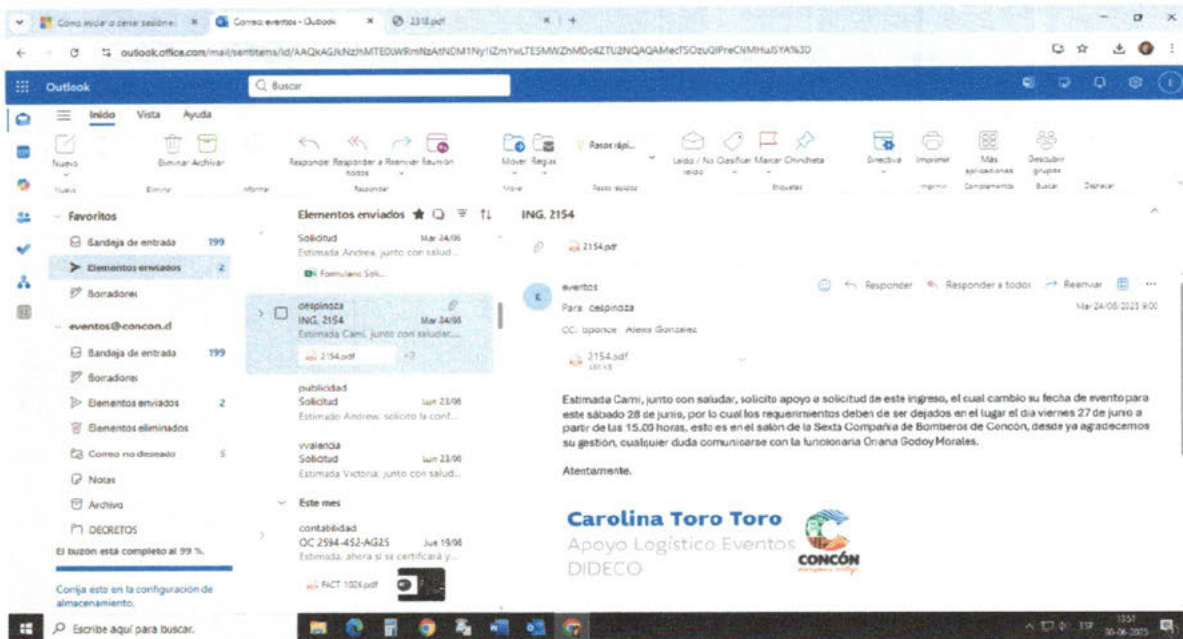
Como iniciar o cerrar sesione | Correo: eventos - Outlook | 2318.pdf

outlook.office.com/mail/sentitems/id/AAQkAGJkNzhMTE0WRmNzAtNDM1Ny1iZmYwLTESMWZhMDc4ZTU2NQAQAMecTSOzuQPreCNMHuSYA%3D

Outlook

Buscar

Inicio Vista Ayuda

Nuevo Eliminar Archivar Responder Responder a todos Reenviar Reunión Mover Reglas Pasos rápi... Leído / No leído Clasificar Marcar Chincheta Directiva Imprimir Más aplicaciones Descubrir grupos

Nuevo Eliminar Informar Responder Mover Pasos rápidos Etiquetas Imprimir Complementos Buscar Desplazar

Favoritos
Bandeja de entrada 199
Elementos enviados 2
Borradores

eventos@concon.cl
Bandeja de entrada 199
Borradores
Elementos enviados 2
Elementos eliminados
Correo no deseado 5
Notas
Archivo
DECRETOS

El buzon está completo al 99 %.

Corrija esto en la configuración de almacenamiento.

Elementos enviados

Solicitud Mar 24/06
Estimada Andrea, junto con salud...
Formulario Soli...

cespinoza
ING. 2154 Mar 24/06
Estimada Cami, junto con saludar...
2154.pdf +2

publicidad
Solicitud Lun 23/06
Estimado Andrew, solicito la conf...

vvalencia
Solicitud Lun 23/06
Estimada Victoria, junto con salud...

Este mes

contabilidad
OC 2594-452-AG25 Jue 19/06
Estimada, ahora si se certificará y...
FACT 1026.pdf

ING. 2154

2154.pdf

eventos
Para: cespinoza
CC: bponce Alexis Gonzalez

Responder Responder a todos Reenviar

Mar 24/06/2025 9:00

2154.pdf

Estimada Cami, junto con saludar, solicito apoyo a solicitud de este ingreso, el cual cambio su fecha de evento para este sábado 28 de junio, por lo cual los requerimientos deben de ser dejados en el lugar el día viernes 27 de junio a partir de las 15.00 horas, esto es en el salón de la Sexta Compañía de Bomberos de Concón, desde ya agradecemos su gestión, cualquier duda comunicarse con la funcionaria Oriana Godoy Morales.

Atentamente.

Carolina Toro Toro
Apoyo Logístico Eventos
DIDECO

CONCÓN

Escribe aquí para buscar.

30-06-2025